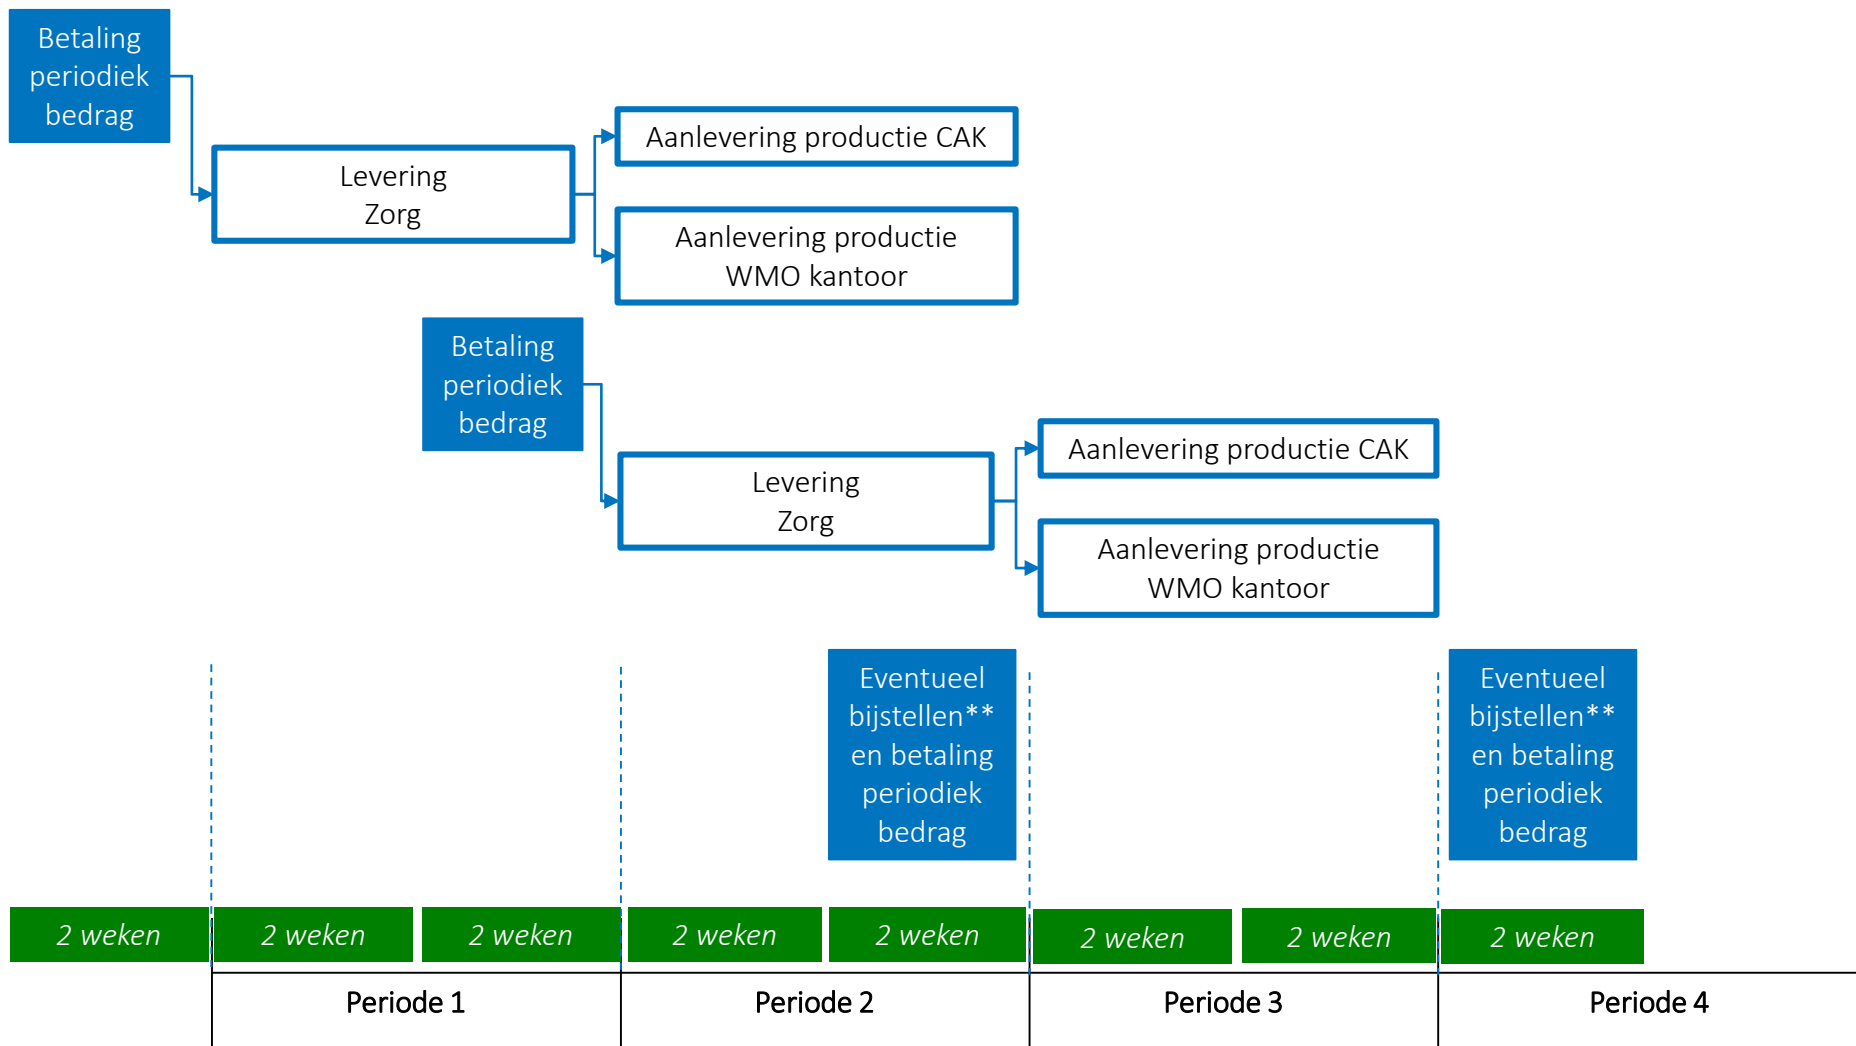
Betaling periodiek bedrag

Levering Zorg

Aanlevering productie CAK

Aanlevering productie WMO kantoor

Betaling periodiek bedrag

Levering Zorg

Aanlevering productie CAK

Aanlevering productie WMO kantoor

Eventueel bijstellen** en betaling periodiek bedrag

Eventueel bijstellen** en betaling periodiek bedrag

2 weken

2 weken

2 weken

2 weken

2 weken

2 weken

2 weken

2 weken

Periode 1

Periode 2

Periode 3

Periode 4